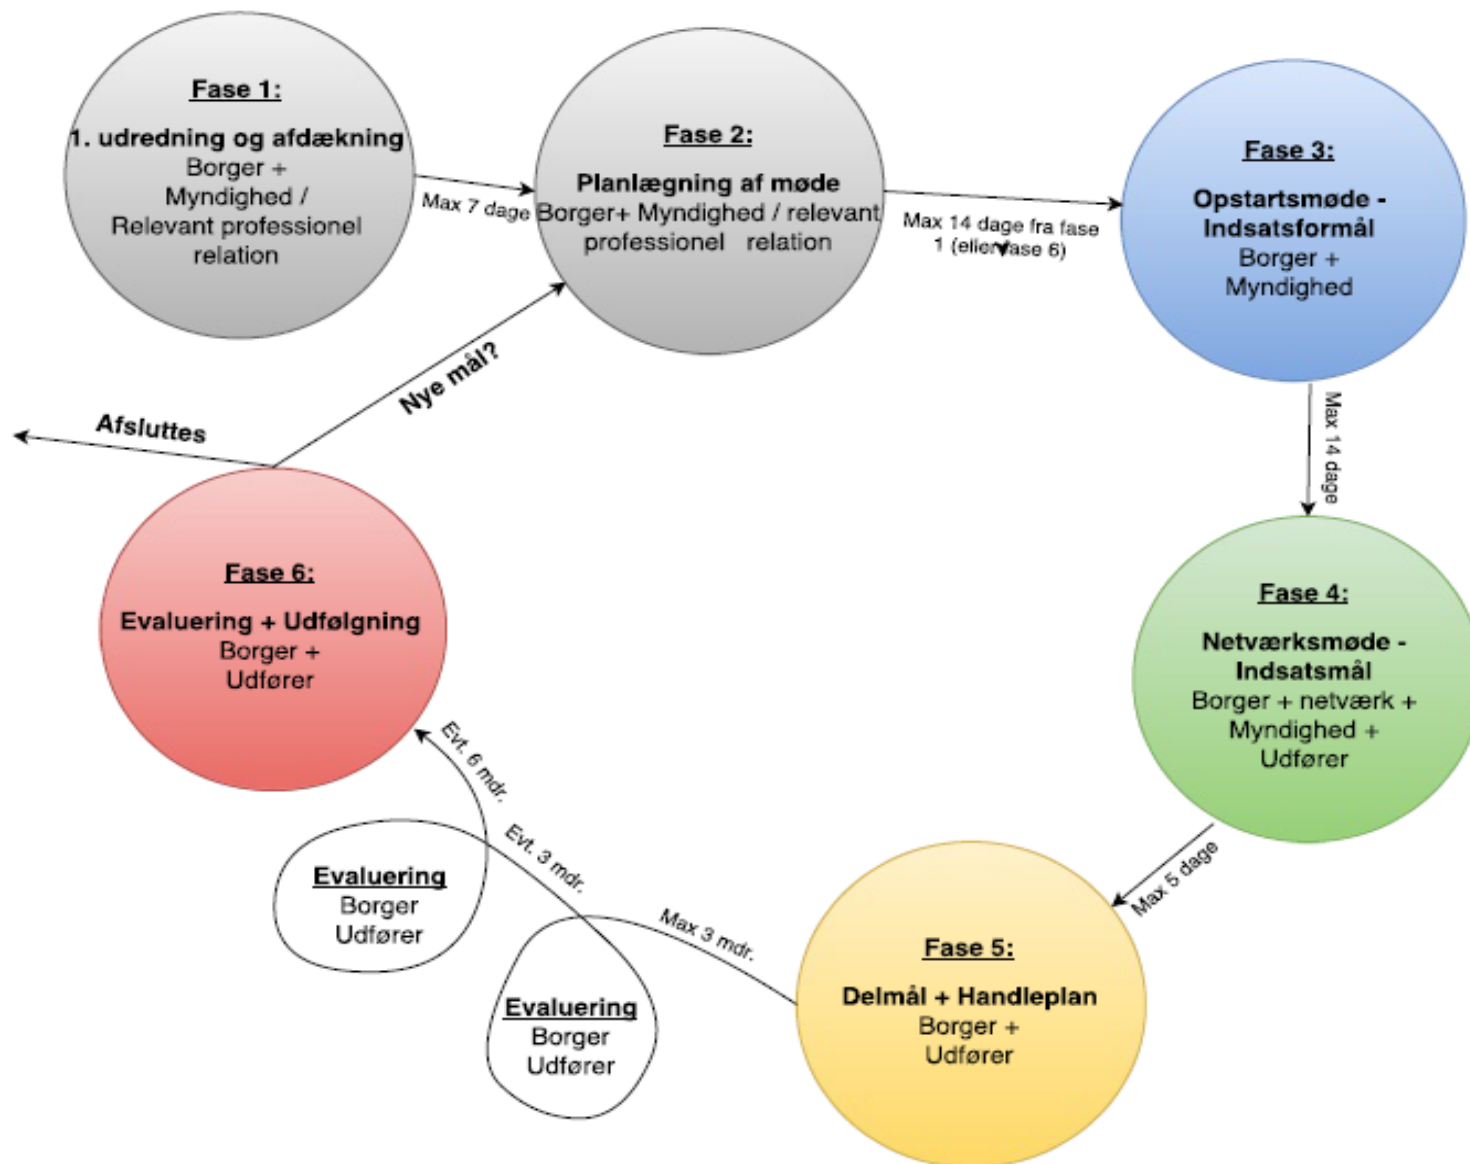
Fase 1:
1. udredning og afdækning
Borger + Myndighed / Relevant professionel relation

Max 7 dage

Fase 2:
Planlægning af møde
Borger+ Myndighed / relevant professionel relation

Max 14 dage fra fase 1 (eller fase 6)

Fase 3:
Opstartsmøde - Indsatsformål
Borger + Myndighed

Max 14 dage

Fase 4:
Netværksmøde - Indsatsmål
Borger + netværk + Myndighed + Udfører

Max 5 dage

Fase 5:
Delmål + Handleplan
Borger + Udfører

Max 3 mdr.

Evaluering
Borger
Udfører

Evt. 3 mdr.

Evaluering
Borger
Udfører

Evt. 6 mdr.

Fase 6:
Evaluering + Udfølgning
Borger + Udfører

Nye mål?

Afsluttes